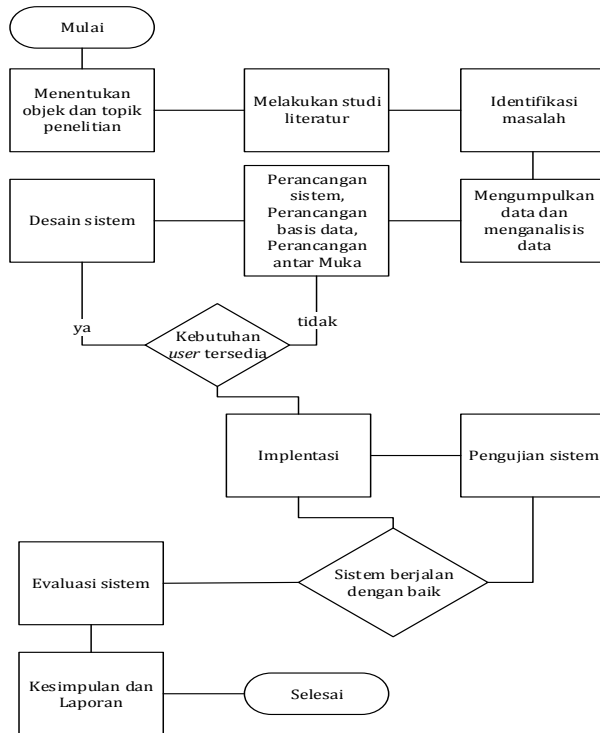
Mulai

Menentukan objek dan topik penelitian

Melakukan studi literatur

Identifikasi masalah

Desain sistem

Perancangan sistem, Perancangan basis data, Perancangan antar Muka

Mengumpulkan data dan menganalisis data

ya

Kebutuhan *user* tersedia

tidak

Implentasi

Pengujian sistem

Evaluasi sistem

Sistem berjalan dengan baik

Kesimpulan dan Laporan

Selesai